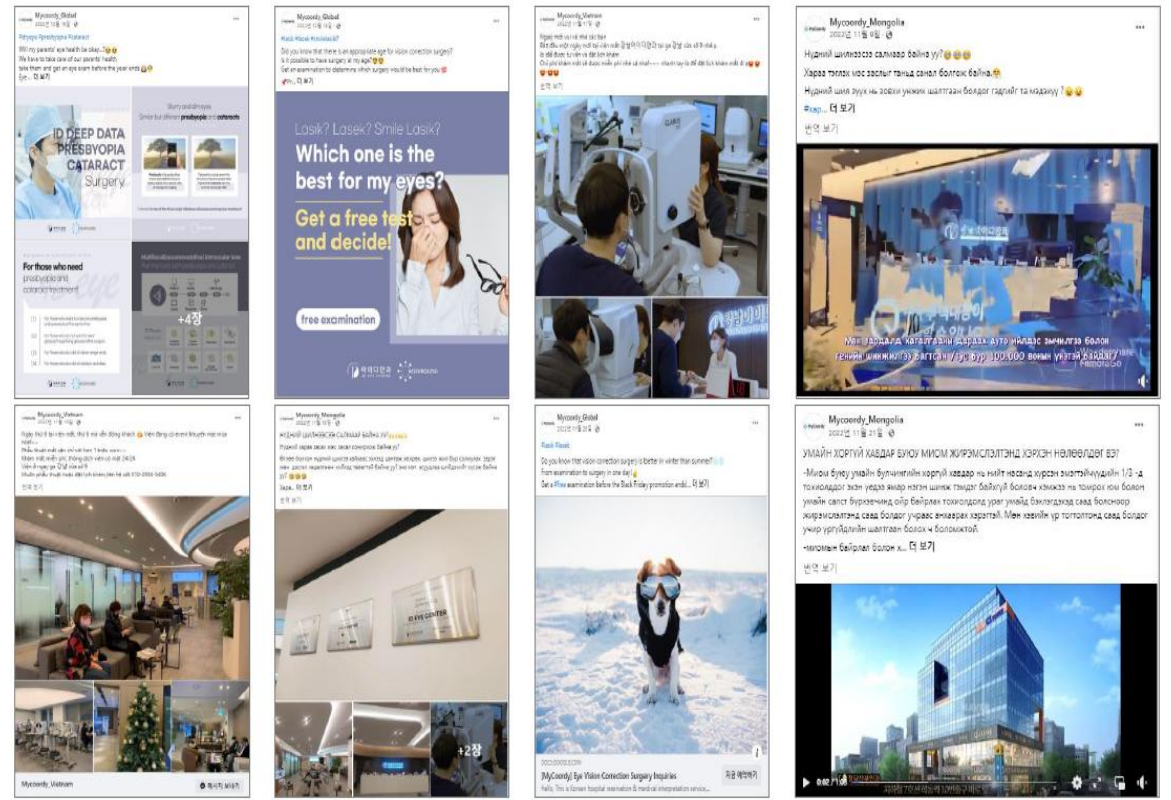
Mycoordy_Global
2022년 12월 9일

Will my parents' eye health be okay...?
We have to take care of our parents' health;
take them and get an eye exam before the year ends
#eye... 더 보기

ID DEEP DATA PRESBYOPIA CATARACT Surgery

Blurry and all eyes
Similar but different presbyopia and cataracts

For those who need presbyopia and cataract treatment

+4장

Mycoordy_Global

#Lasik #Lasek #SmileLasik
Did you know that there is an appropriate age for vision correction surgery?
Is it possible to have surgery at my age?
Get an examination to determine which surgery would be best for you
#... 더 보기

Lasik? Lasek? Smile Lasik?
Which one is the best for my eyes?
Get a free test and decide!
free examination

Mycoordy_Vietnam
2022년 11월 11일

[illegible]
번역 보기

Mycoordy_Mongolia
2022년 11월 9일

Нүдний шилнээсээ салмаар байна уу?
Харах тэллэх мос заслыг танд санал болгож байна.
Нүдний шил зүүх нь зовлон ужиж шалтгаан болдог гэдгийг та мэдэхүү ?
#хар... 더 보기
번역 보기

Мэн зардалд хагалгааны дараах ауто мйлаас эмчилгээ болон гений шинжилгээ багтсан гүр бүр 100,000 воны үнээн байдаг

Mycoordy_Vietnam
2022년 11월 11일

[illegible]
번역 보기

Mycoordy_Vietnam
메시지 보내기

Mycoordy_Mongolia
2022년 11월 9일

НҮДНИЙ ШИЛНЭЭСЭЭ САЛМААР БАЙНА УУ?
Нүдний харааг засах хагалгаа хийлгэх сонирхол байна уу?
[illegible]
Зөвх... 더 보기
번역 보기

ID EYE CENTER

+2장

Mycoordy_Global
2022년 11월 22일

#Lasik #Lasek
Do you know that vision correction surgery is better in winter than summer?
From examination to surgery in one day
Get a #free examination before the Black Friday promotion ends!... 더 보기

[MyCoordy] Eye Vision Correction Surgery Inquiries
Hello, This is a Korean hospital reservation & medical interpretation service...
지금 예약하기

Mycoordy_Mongolia
2022년 11월 21일

УМАЙН ХОРГҮЙ ХАВДАР БУЮУ МИОМ ЖИРЭМСЛЭЛТЭНД ХЭРХЭН НӨЛӨӨЛДӨГ ВЭ?
-Миом буюу умайн булчингийн хоргүй хавдар нь нийт насанд хүрсэн эмэгтэйчүүдийн 1/3 -д тохиолддог ээн уедээ ямар нэгэн шинж тэмдэг байхгүй болов хэмжээ нь томрох юм болон умайн салст бүрхэвчинд ойр байрлах тохиолдолд үргэ умайд бэхлэгдэхэд саад болсноор жирэмслэлтэнд саад болдог учраас анхааран харгалзах. Мөн хэвийн үр төгтөлтонд саад болдог учир үргүйдлийн шалтгаан болох ч боломжтой.
-миомын байрлал болон х... 더 보기
번역 보기

0:02 / 1:0